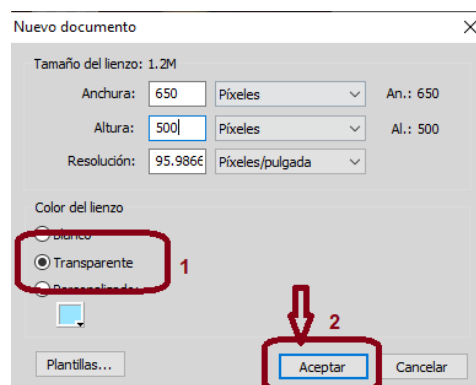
Nuevo documento

Tamaño del lienzo: 1.2M

Anchura: 650 Píxeles An.: 650

Altura: 500 Píxeles Al.: 500

Resolución: 95.9866 Píxeles/pulgada

Color del lienzo

Blanco

Transparente

Personalizado:

1

2

Plantillas...

Aceptar

Cancelar